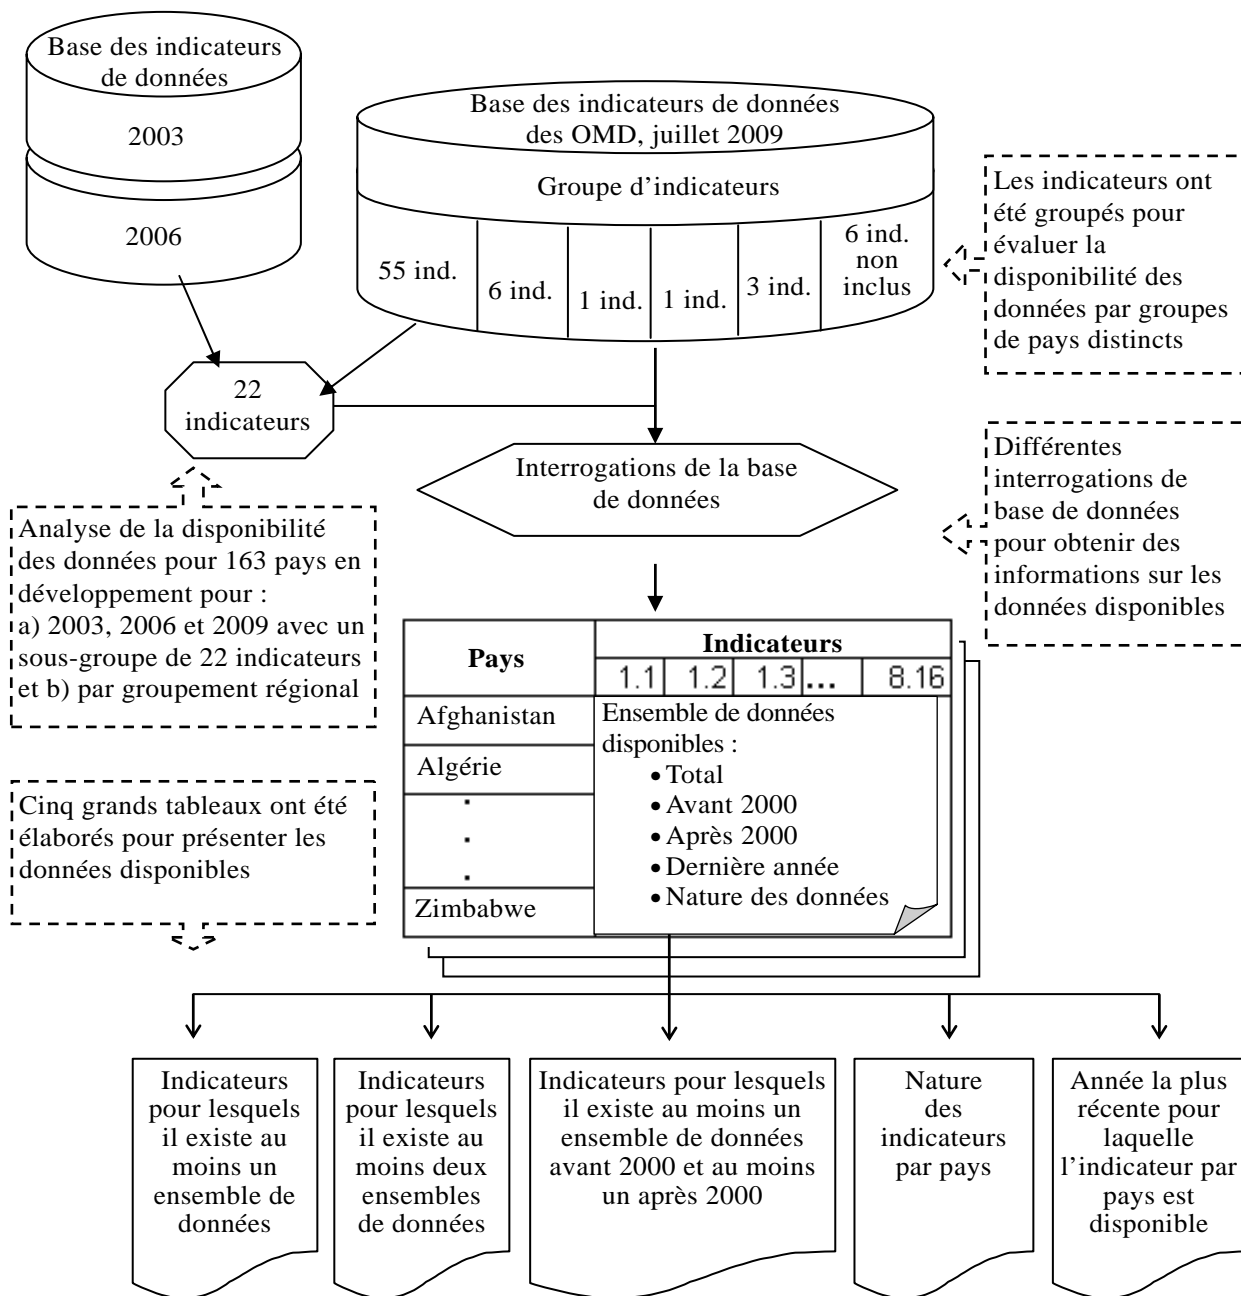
Base des indicateurs de données

2003

2006

Base des indicateurs de données des OMD, juillet 2009

Groupe d'indicateurs

55 ind.

6 ind.

1 ind.

1 ind.

3 ind.

6 ind. non inclus

Les indicateurs ont été groupés pour évaluer la disponibilité des données par groupes de pays distincts

22 indicateurs

Interrogations de la base de données

Différentes interrogations de base de données pour obtenir des informations sur les données disponibles

Analyse de la disponibilité des données pour 163 pays en développement pour :
a) 2003, 2006 et 2009 avec un sous-groupe de 22 indicateurs et b) par groupement régional

| Pays | Indicateurs 1.1 1.2 1.3 ... 8.16 |
|---|---|
| Afghanistan | Ensemble de données disponibles : |
| Algérie | • Total |
| . | • Avant 2000 |
| . | • Après 2000 |
| . | • Dernière année |
| Zimbabwe | • Nature des données |

Cinq grands tableaux ont été élaborés pour présenter les données disponibles

Indicateurs pour lesquels il existe au moins un ensemble de données

Indicateurs pour lesquels il existe au moins deux ensembles de données

Indicateurs pour lesquels il existe au moins un ensemble de données avant 2000 et au moins un après 2000

Nature des indicateurs par pays

Année la plus récente pour laquelle l'indicateur par pays est disponible